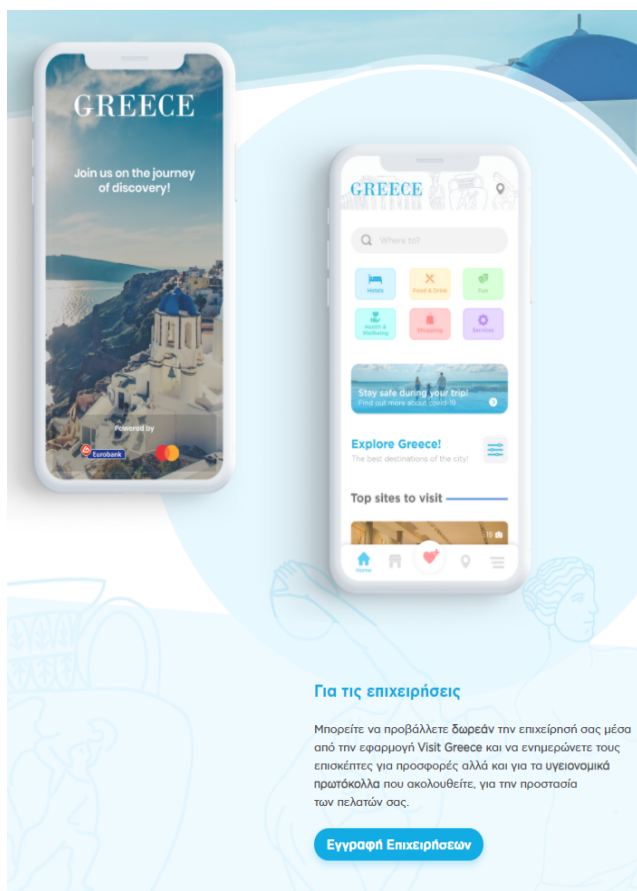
GREECE

Join us on the journey of discovery!

Powered by

Eurobank

GREECE

Where to?

Hotels

Food & Drink

Fun

Health & Wellbeing

Shopping

Services

Stay safe during your trip!

Find out more about covid-19

Explore Greece!

The best destinations of the city!

Top sites to visit

Home

Για τις επιχειρήσεις

Μπορείτε να προβάλλετε δωρεάν την επιχείρησή σας μέσα από την εφαρμογή Visit Greece και να ενημερώνετε τους επισκέπτες για προσφορές αλλά και για τα υγειονομικά πρωτόκολλα που ακολουθείτε, για την προστασία των πελατών σας.

Εγγραφή Επιχειρήσεων